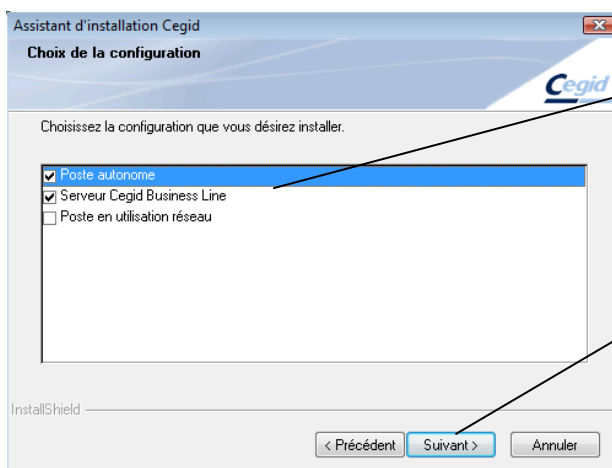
Assistant d'installation Cegid

Choix de la configuration

Cegid

Choisissez la configuration que vous désirez installer.

Poste autonome

Serveur Cegid Business Line

Poste en utilisation réseau

InstallShield

< Précédent

Suivant >

Annuler